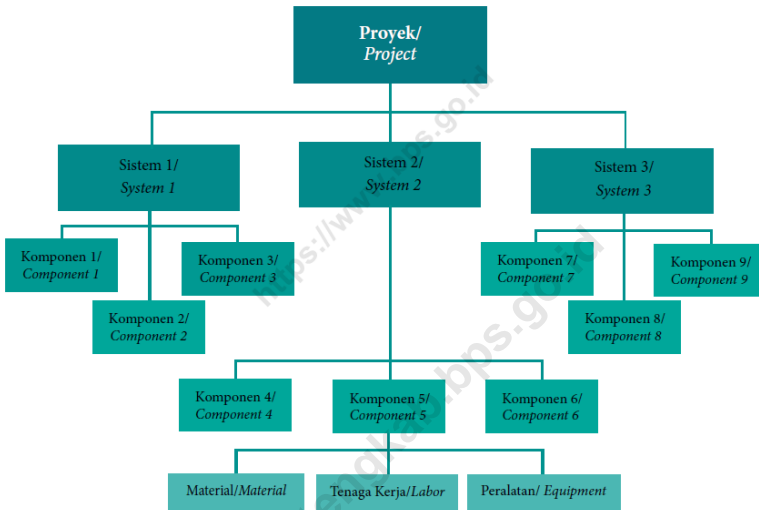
Proyek/
*Project*

Sistem 1/
*System 1*

Sistem 2/
*System 2*

Sistem 3/
*System 3*

Komponen 1/
*Component 1*

Komponen 3/
*Component 3*

Komponen 2/
*Component 2*

Komponen 7/
*Component 7*

Komponen 9/
*Component 9*

Komponen 8/
*Component 8*

Komponen 4/
*Component 4*

Komponen 5/
*Component 5*

Komponen 6/
*Component 6*

Material/*Material*

Tenaga Kerja/*Labor*

Peralatan/ *Equipment*

https://www.bps.go.id
https://bengkulu.bps.go.id